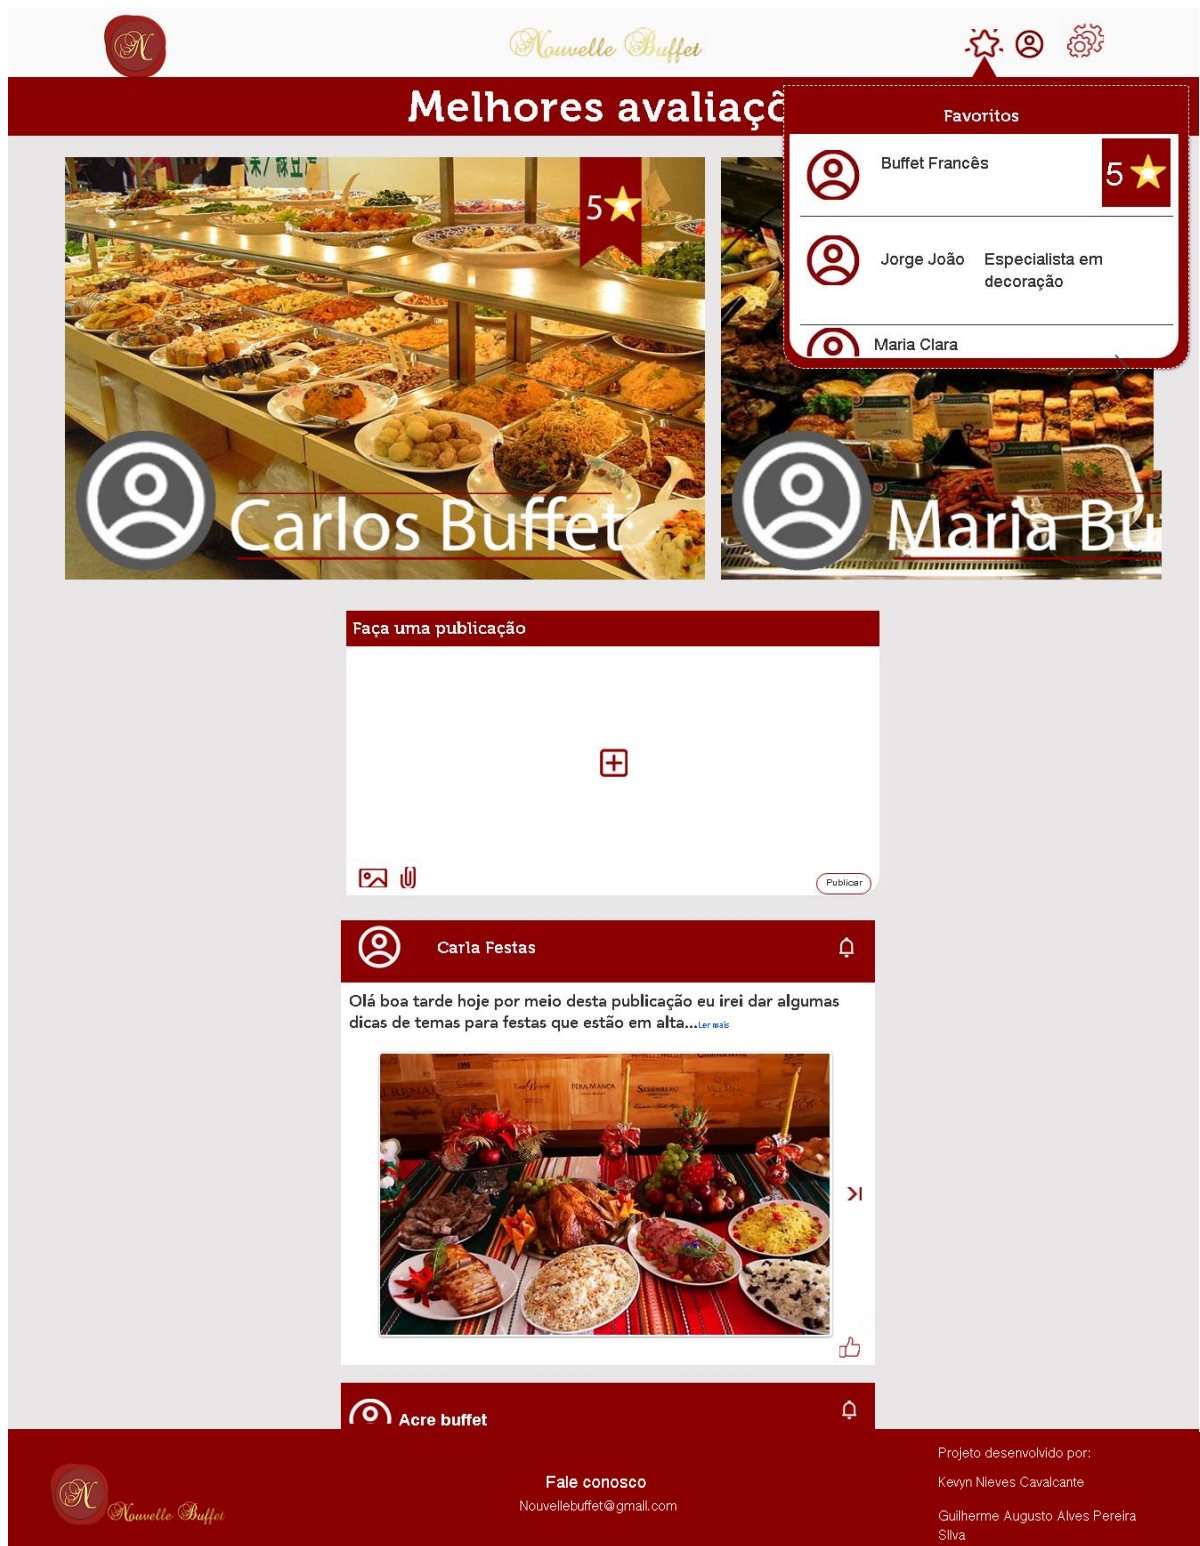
NB

Nouvelle Buffet

Melhores avaliaçõ

Favoritos

Buffet Francês

5

Jorge João

Especialista em decoração

Maria Clara

5

Carlos Buffet

Maria Bu

Faça uma publicação

Publicar

Carla Festas

Olá boa tarde hoje por meio desta publicação eu irei dar algumas dicas de temas para festas que estão em alta...Ler mais

Acre buffet

NB Nouvelle Buffet

Fale conosco

Nouvellebuffet@gmail.com

Projeto desenvolvido por:

Kevyn Nieves Cavalcante

Guilherme Augusto Alves Pereira Silva